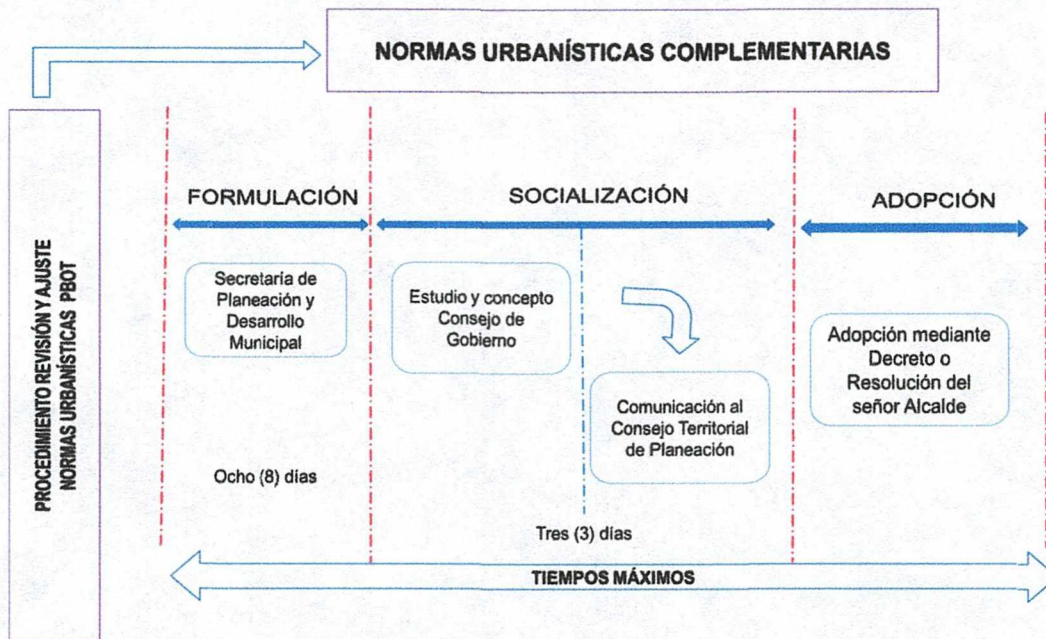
NORMAS URBANÍSTICAS COMPLEMENTARIAS

PROCEDIMIENTO REVISIÓN Y AJUSTE NORMAS URBANÍSTICAS PBOT

FORMULACIÓN

SOCIALIZACIÓN

ADOPCIÓN

Secretaria de Planeación y Desarrollo Municipal

Estudio y concepto Consejo de Gobierno

Comunicación al Consejo Territorial de Planeación

Adopción mediante Decreto o Resolución del señor Alcalde

Ocho (8) días

Tres (3) días

TIEMPOS MÁXIMOS